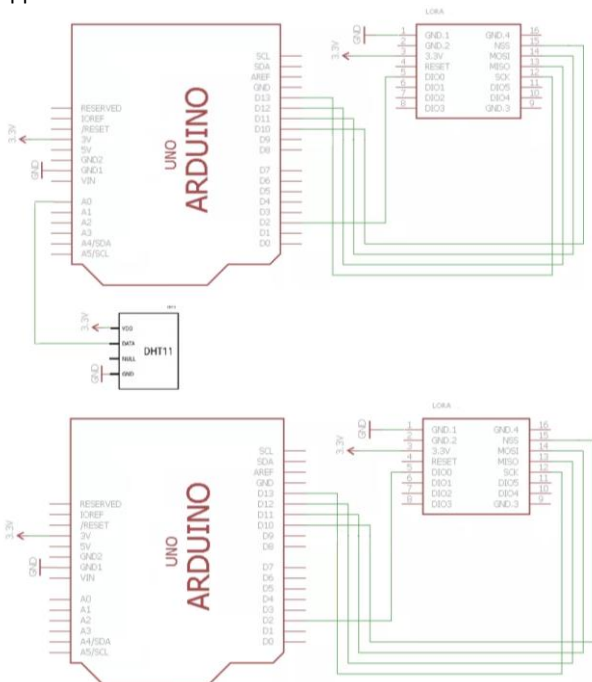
LORA

GND
3.3V

1 GND.1
2 GND.2
3 3.3V
4 RESET
5 DIO0
6 DIO1
7 DIO2
8 DIO3

GND.4 16
NSS 15
MOSI 14
MISO 13
SCK 12
DIO5 11
DIO4 10
GND.3 9

UNO
ARDUINO

RESERVED
IOREF
/RESET
3V
5V
GND2
GND1
VIN

A0
A1
A2
A3
A4/SDA
A5/SCL

SCL
SDA
AREF
GND
D13
D12
D11
D10
D9
D8

D7
D6
D5
D4
D3
D2
D1
D0

3.3V
GND

DHT1

3.3V
VDD
DATA
NULL
GND
GND
DHT11

LORA

GND
3.3V

1 GND.1
2 GND.2
3 3.3V
4 RESET
5 DIO0
6 DIO1
7 DIO2
8 DIO3

GND.4 16
NSS 15
MOSI 14
MISO 13
SCK 12
DIO5 11
DIO4 10
GND.3 9

UNO
ARDUINO

RESERVED
IOREF
/RESET
3V
5V
GND2
GND1
VIN

A0
A1
A2
A3
A4/SDA
A5/SCL

SCL
SDA
AREF
GND
D13
D12
D11
D10
D9
D8

D7
D6
D5
D4
D3
D2
D1
D0

3.3V
GND